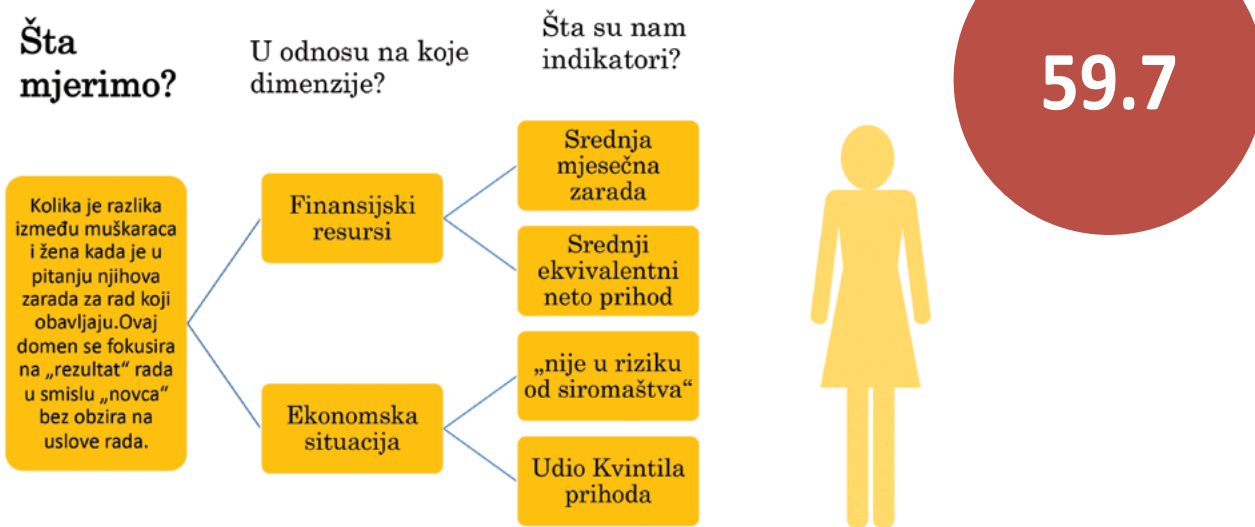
Šta mjerimo?

U odnosu na koje dimenzije?

Šta su nam indikatori?

59.7

Kolika je razlika između muškaraca i žena kada je u pitanju njihova zarada za rad koji obavljaju.Ovaj domen se fokusira na „rezultat“ rada u smislu „novca“ bez obzira na uslove rada.

Finansijski resursi

Ekonomska situacija

Srednja mjesečna zarada

Srednji ekvivalentni neto prihod

„nije u riziku od siromaštva“

Udio Kvintila prihoda